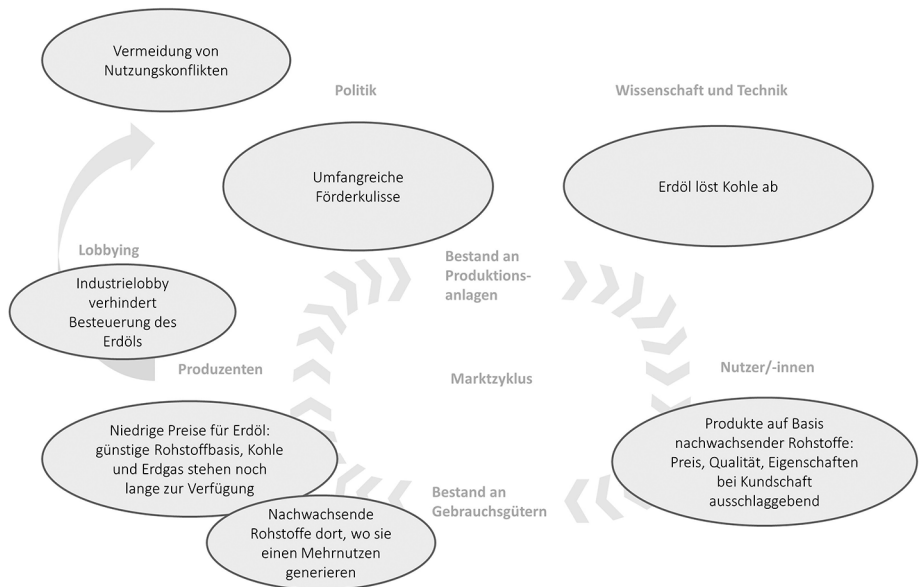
Vermeidung von Nutzungskonflikten

Politik

Wissenschaft und Technik

Umfangreiche Förderkulisse

Erdöl löst Kohle ab

Lobbying

Bestand an Produktionsanlagen

Industrielobby verhindert Besteuerung des Erdöls

Produzenten

Marktzyklus

Nutzer/-innen

Niedrige Preise für Erdöl: günstige Rohstoffbasis, Kohle und Erdgas stehen noch lange zur Verfügung

Produkte auf Basis nachwachsender Rohstoffe: Preis, Qualität, Eigenschaften bei Kundschaft ausschlaggebend

Bestand an Gebrauchsgütern

Nachwachsende Rohstoffe dort, wo sie einen Mehrnutzen generieren